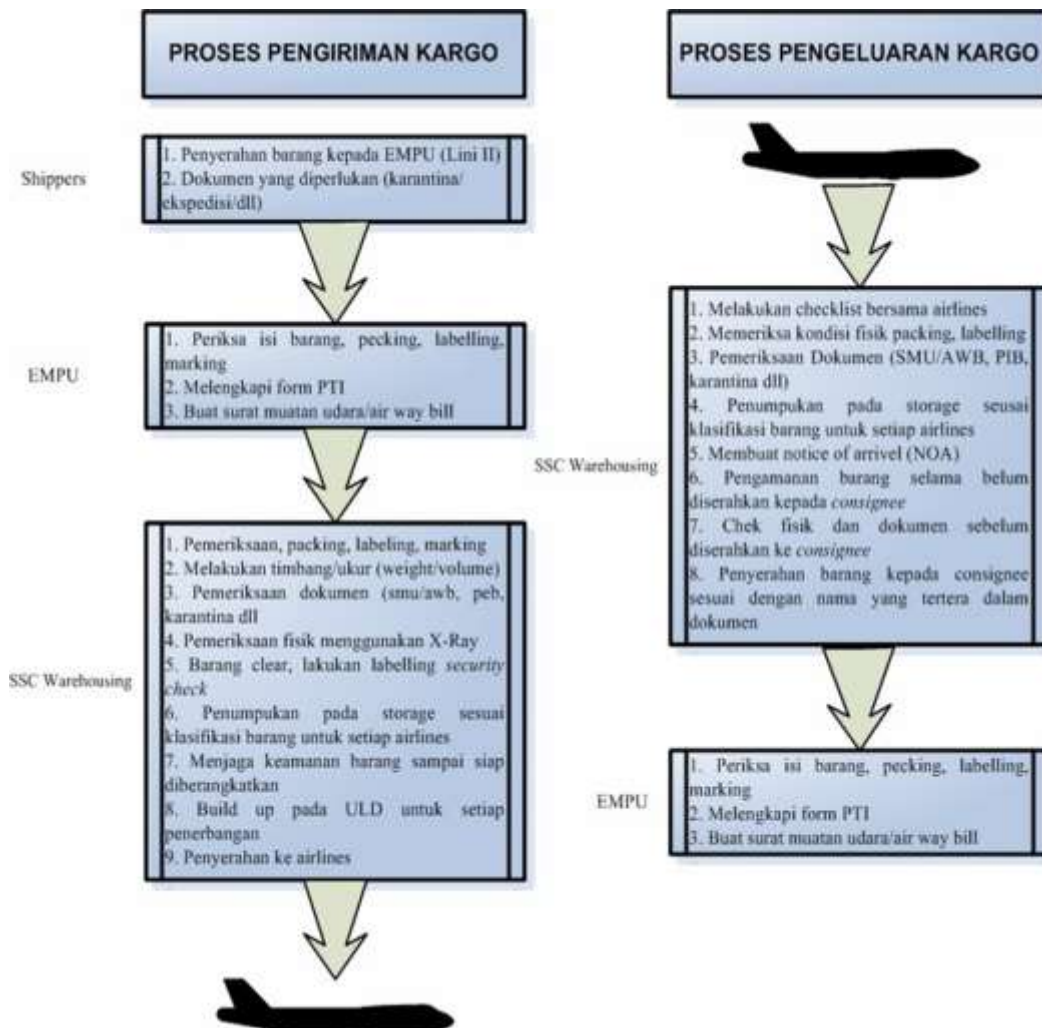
PROSES PENGIRIMAN KARGO

Shippers

1. Penyerahan barang kepada EMPU (Lini II)
2. Dokumen yang diperlukan (karantina/ ekspedisi/dll)

EMPU

1. Periksa isi barang, pecking, labelling, marking
2. Melengkapi form PTI
3. Buat surat muatan udara/air way bill

SSC Warehousing

1. Pemeriksaan, packing, labeling, marking
2. Melakukan timbang/ukur (weight/volume)
3. Pemeriksaan dokumen (smu/awb, peb, karantina dll
4. Pemeriksaan fisik menggunakan X-Ray
5. Barang clear, lakukan labelling security check
6. Penumpukan pada storage sesuai klasifikasi barang untuk setiap airlines
7. Menjaga keamanan barang sampai siap diberangkatkan
8. Build up pada ULD untuk setiap penerbangan
9. Penyerahan ke airlines

PROSES PENGELUARAN KARGO

SSC Warehousing

1. Melakukan checklist bersama airlines
2. Memeriksa kondisi fisik packing, labelling
3. Pemeriksaan Dokumen (SMU/AWB, PIB, karantina dll)
4. Penumpukan pada storage sesuai klasifikasi barang untuk setiap airlines
5. Membuat notice of arrivel (NOA)
6. Pengamanan barang selama belum diserahkan kepada consignee
7. Chek fisik dan dokumen sebelum diserahkan ke consignee
8. Penyerahan barang kepada consignee sesuai dengan nama yang tertera dalam dokumen

EMPU

1. Periksa isi barang, pecking, labelling, marking
2. Melengkapi form PTI
3. Buat surat muatan udara/air way bill